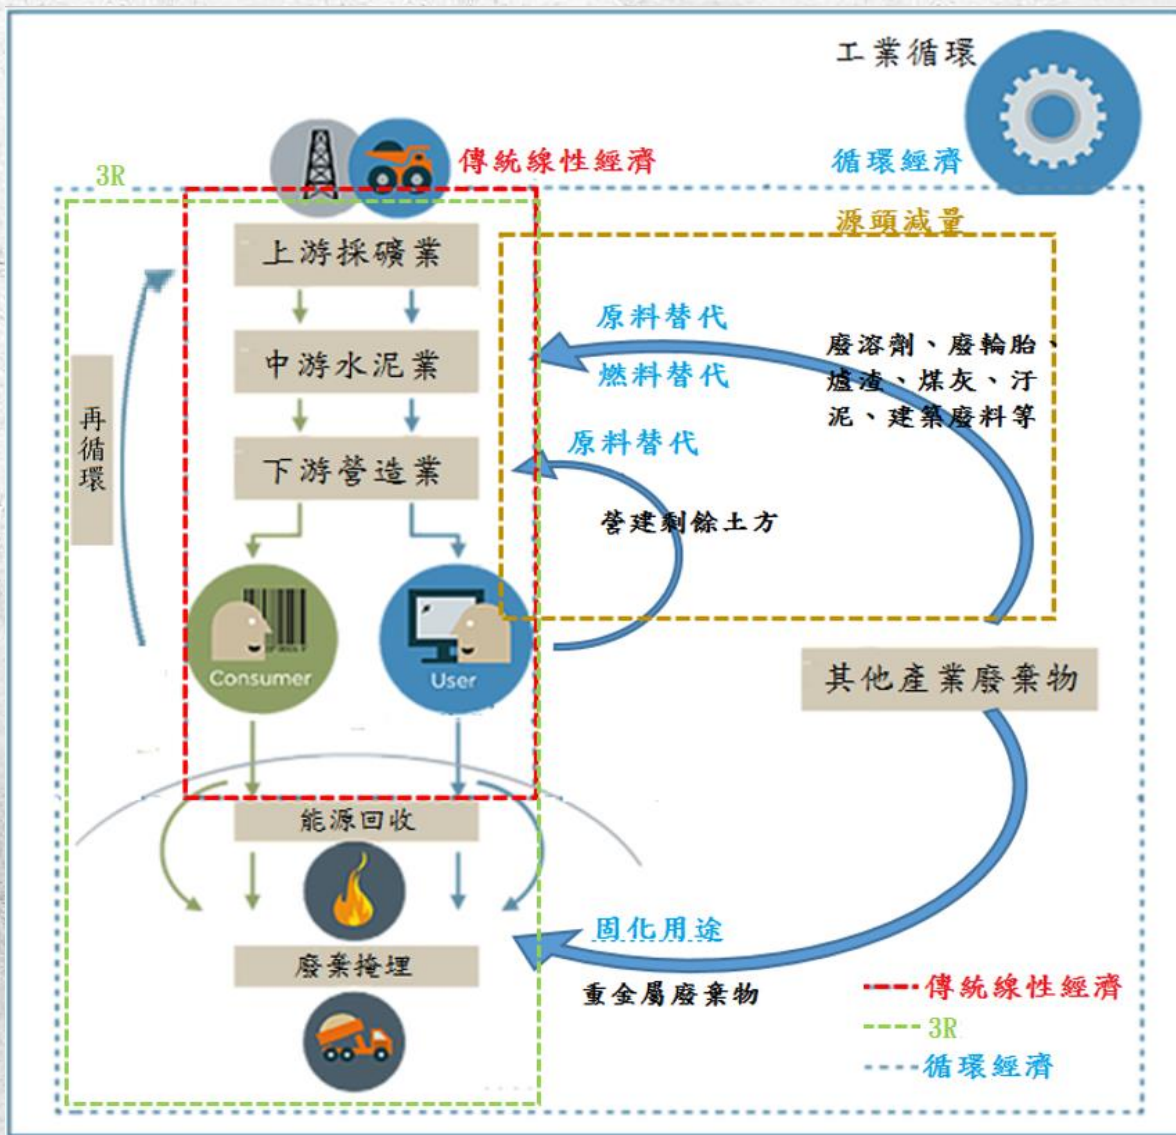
工業循環

3R

傳統線性經濟

循環經濟

源頭減量

上游採礦業

中游水泥業

下游營造業

再循環

原料替代

燃料替代

原料替代

廢溶劑、廢輪胎、爐渣、煤灰、汙泥、建築廢料等

營建剩餘土方

Consumer

User

其他產業廢棄物

能源回收

廢棄掩埋

固化用途

重金屬廢棄物

傳統線性經濟

3R

循環經濟